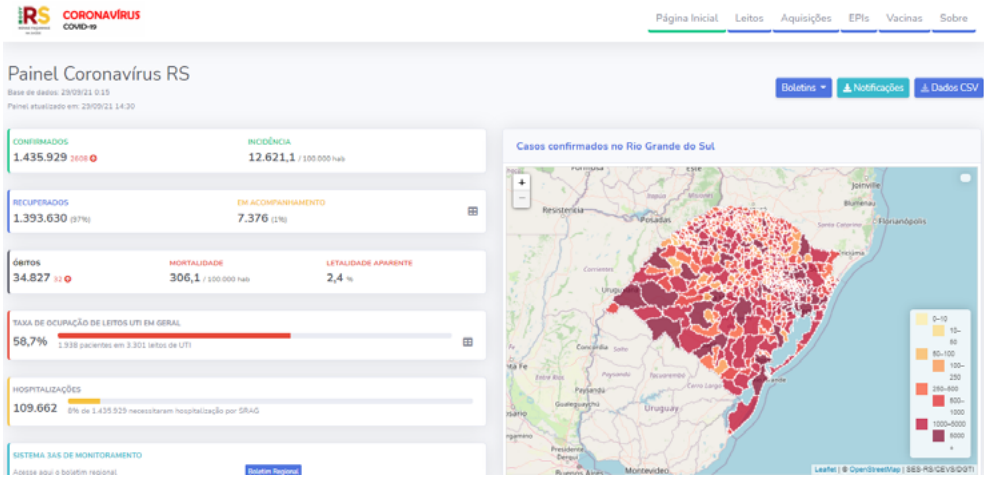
RS CORONAVÍRUS COVID-19

Página Inicial Leitos Aquisições EPIs Vacinas Sobre

Painel Coronavírus RS
Base de dados: 29/09/21 0:15
Painel atualizado em: 29/09/21 14:30

Boletins Notificações Dados CSV

CONFIRMADOS
1.435.929 2608

INCIDÊNCIA
12.621,1 / 100.000 hab

RECUPERADOS
1.393.630 (97%)

EM ACOMPANHAMENTO
7.376 (1%)

ÓBITOS
34.827 32

MORTALIDADE
306,1 / 100.000 hab

LETALIDADE APARENTE
2,4 %

TAXA DE OCUPAÇÃO DE LEITOS UTI EM GERAL
58,7%
1.938 pacientes em 3.301 leitos de UTI

HOSPITALIZAÇÕES
109.662
8% de 1.435.929 necessitaram hospitalização por SRAG

SISTEMA 3AS DE MONITORAMENTO
Acesse aqui o boletim regional
Boletim Regional

Casos confirmados no Rio Grande do Sul

+
−
Formosa
Joinville
Blumenau
Resistencia
Posadas
Florianópolis
Corrientes
Santa Catarina
Uruguaiana
Concordia
Salto
Paysandú
Gualeguaychú
Uruguay
Buenos Aires
Montevideo
Rivera

0–10
10–50
50–100
100–250
250–500
500–1000
1000–5000
5000+

Leaflet | © OpenStreetMap | SES-RS/CEVS/DGTI